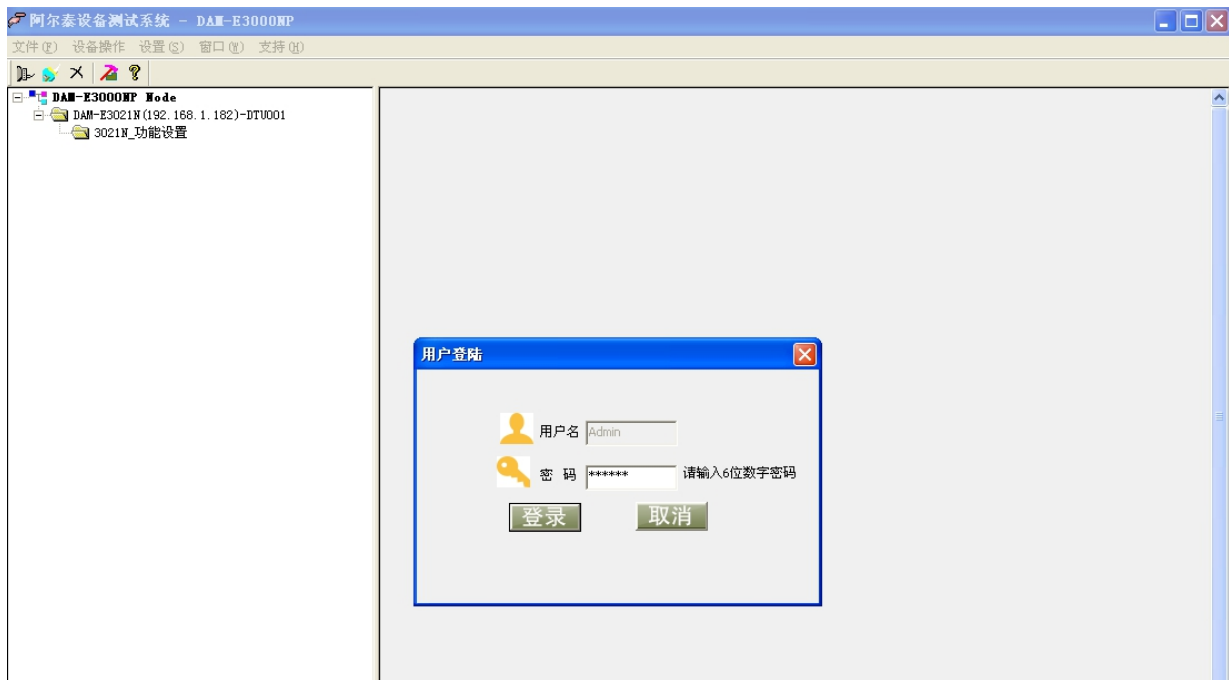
阿尔泰设备测试系统 - DAM-E3000NP

文件(F) 设备操作 设置(S) 窗口(W) 支持(H)

DAM-E3000NP Node
DAM-E3021N(192.168.1.182)-DTU001
3021N_功能设置

用户登陆

用户名 Admin

密 码 ****** 请输入6位数字密码

登录 取消